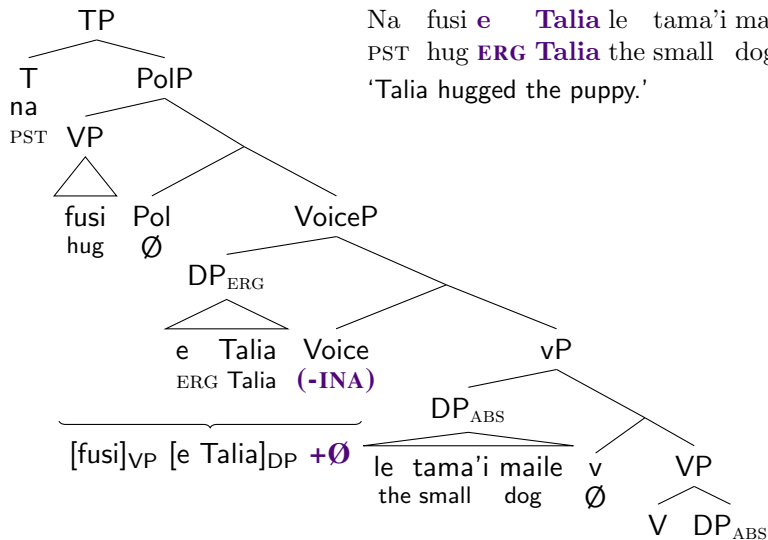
Na fusi e Talia le tama'i ma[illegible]
PST hug ERG Talia the small dog
'Talia hugged the puppy.'

TP
T
na
PST
PolP
VP
fusi
hug
Pol
Ø
VoiceP
$DP_{ERG}$
e Talia
ERG Talia
Voice
(-INA)
vP
$DP_{ABS}$
le tama'i maile
the small dog
v
Ø
VP
V $DP_{ABS}$

$[fusi]_{VP}$ $[e\ Talia]_{DP}$ +Ø